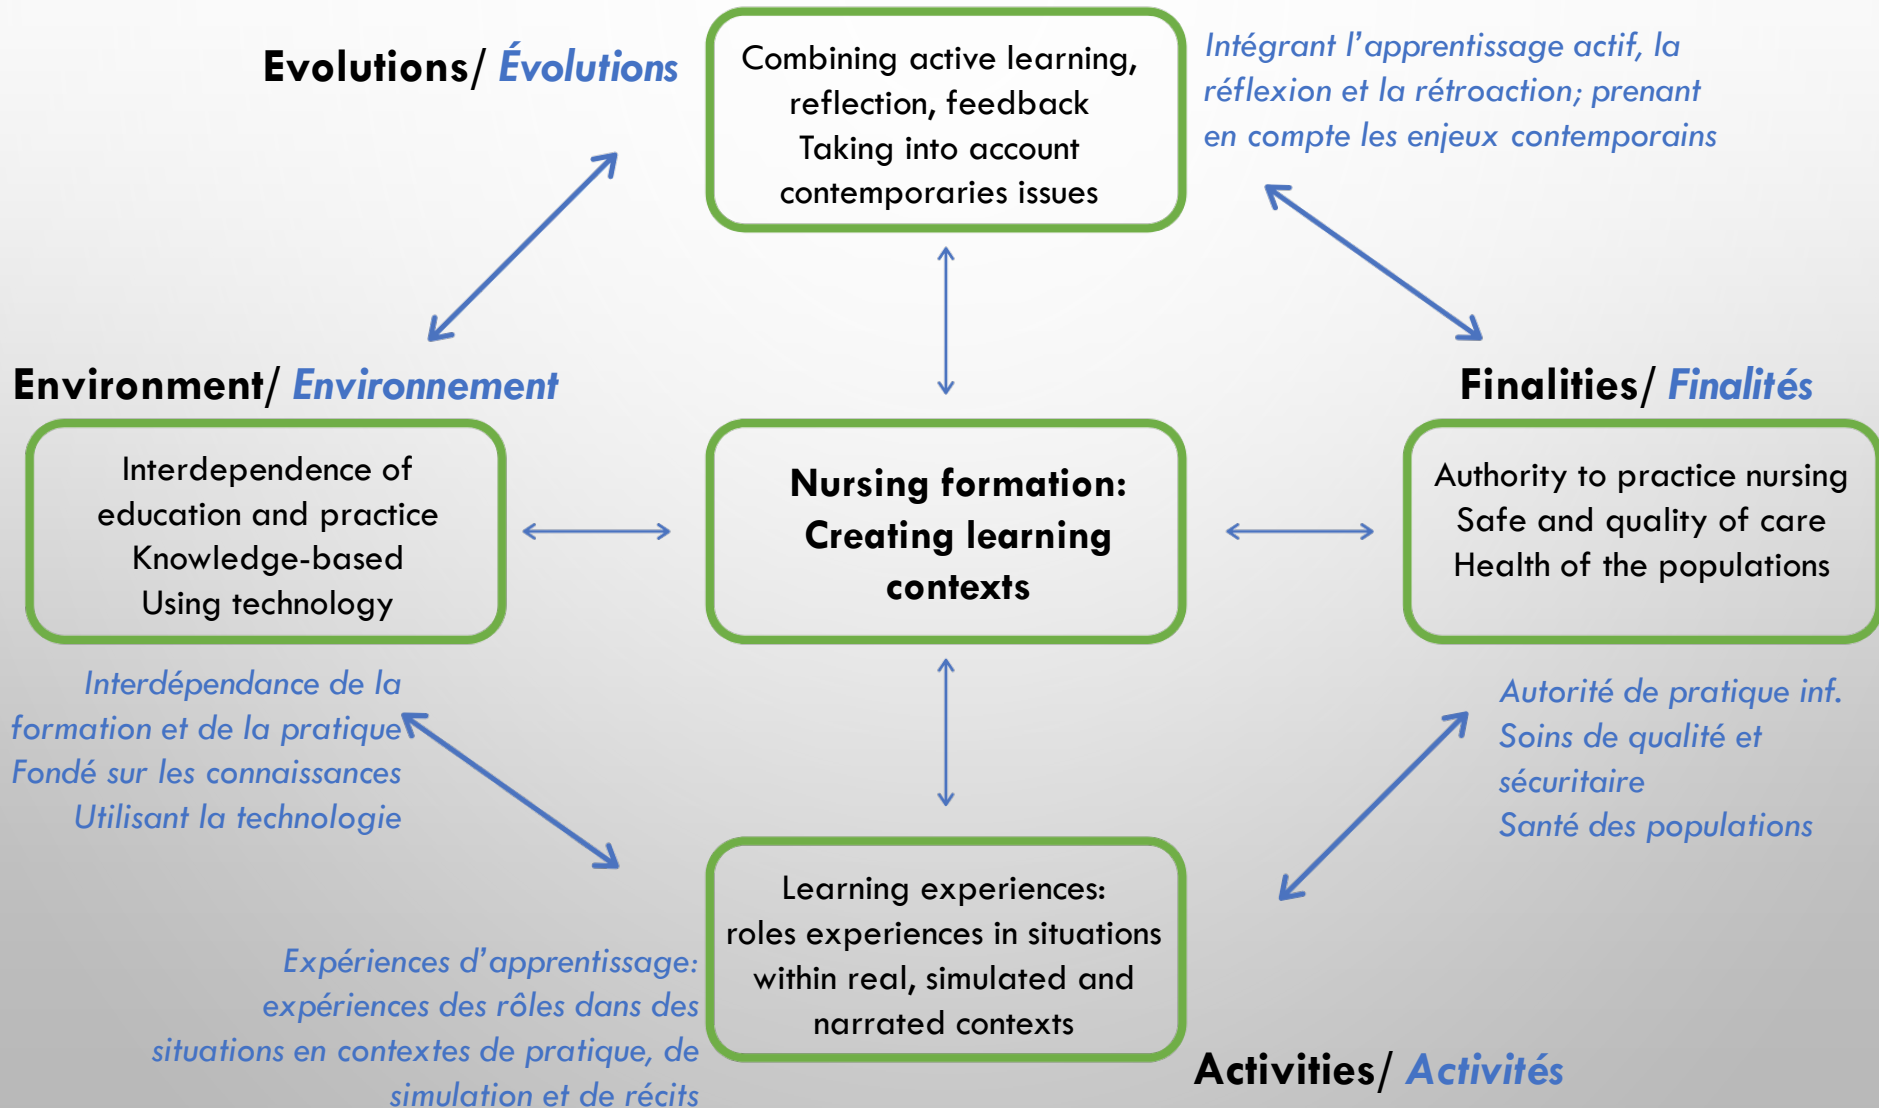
Evolutions/ Évolutions

Combining active learning, reflection, feedback
Taking into account contemporaries issues

Intégrant l'apprentissage actif, la réflexion et la rétroaction; prenant en compte les enjeux contemporains

Environment/ Environnement

Interdependence of education and practice
Knowledge-based
Using technology

Nursing formation: Creating learning contexts

Finalities/ Finalités

Authority to practice nursing
Safe and quality of care
Health of the populations

Interdépendance de la formation et de la pratique
Fondé sur les connaissances
Utilisant la technologie

Autorité de pratique inf.
Soins de qualité et sécuritaire
Santé des populations

Learning experiences: roles experiences in situations within real, simulated and narrated contexts

Expériences d'apprentissage: expériences des rôles dans des situations en contextes de pratique, de simulation et de récits

Activities/ Activités